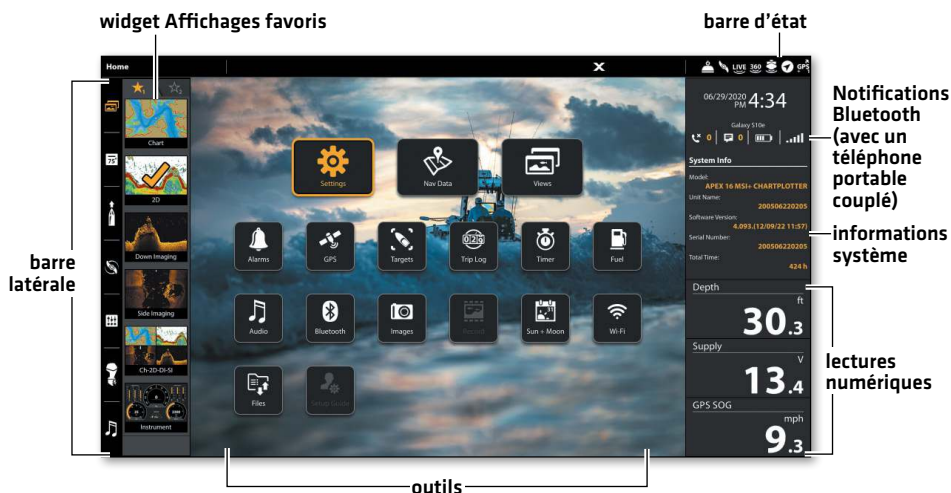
widget Affichages favoris

barre d'état

Home

LIVE 360 GPS

06/29/2020 PM 4:34

Galaxy S10e

0 0

System Info

Model: APEX 16 MSI+ CHARTPLOTTER

Unit Name: 200506220205

Software Version: 4.093.(12/09/22 11:57)

Serial Number: 200506220205

Total Time: 424 h

Depth ft 30.3

Supply V 13.4

GPS SOG mph 9.3

Chart

2D

Down Imaging

Side Imaging

Ch-2D-DI-SI

Instrument

Settings

Nav Data

Views

Alarms

GPS

Targets

Trip Log

Timer

Fuel

Audio

Bluetooth

Images

Record

Sun + Moon

Wi-Fi

Files

Setup Guide

Notifications Bluetooth (avec un téléphone portable couplé)

informations système

lectures numériques

barre latérale

outils